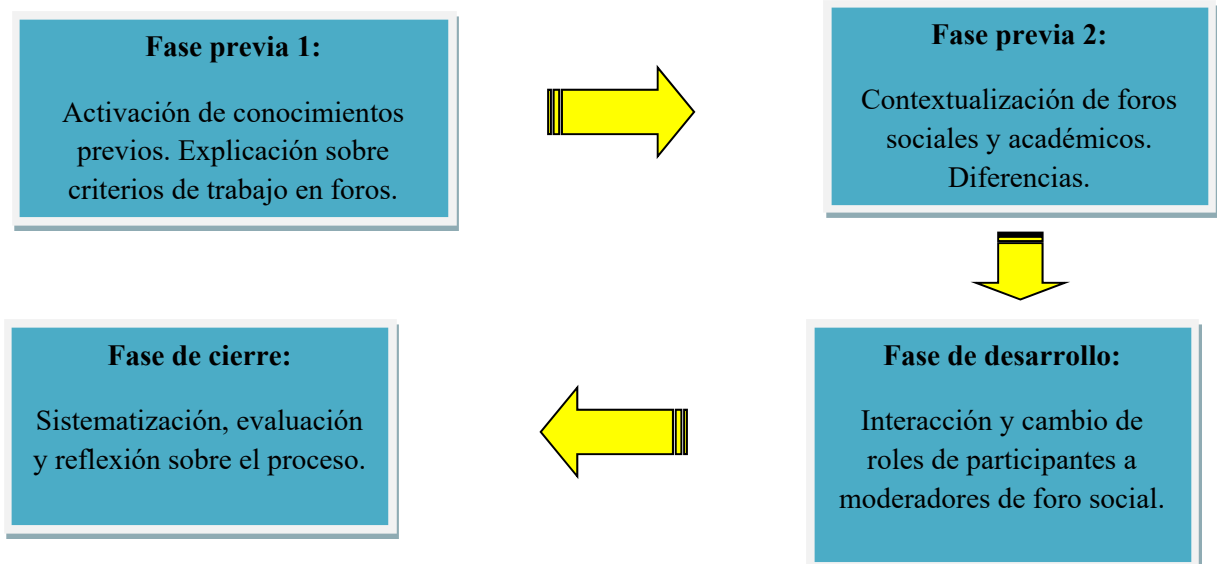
Fase previa 1:

Activación de conocimientos previos. Explicación sobre criterios de trabajo en foros.

Fase previa 2:

Contextualización de foros sociales y académicos. Diferencias.

Fase de desarrollo:

Interacción y cambio de roles de participantes a moderadores de foro social.

Fase de cierre:

Sistematización, evaluación y reflexión sobre el proceso.